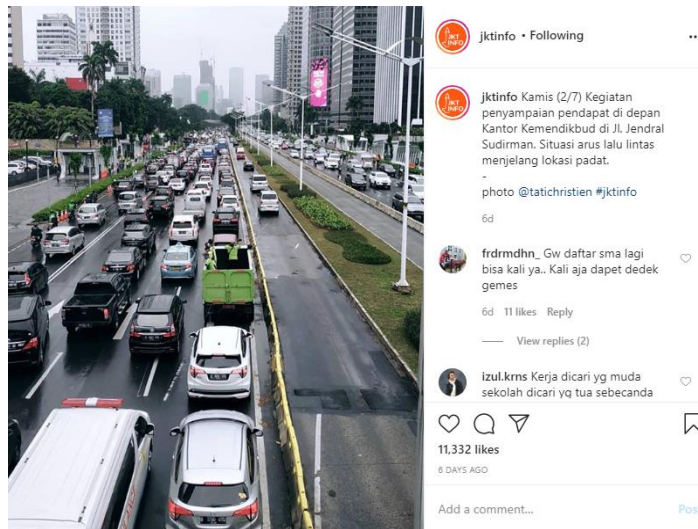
jktinfo • Following

jktinfo Kamis (2/7) Kegiatan penyampaian pendapat di depan Kantor Kemendikbud di Jl. Jendral Sudirman. Situasi arus lalu lintas menjelang lokasi padat.
-
photo @tatichristien #jktinfo

6d

frdrmdhn_ Gw daftar sma lagi bisa kali ya.. Kali aja dapet dedek gemes

6d 11 likes Reply

View replies (2)

izul.krns Kerja dicari yg muda sekolah dicari yg tua sebecanda

11,332 likes

6 DAYS AGO

Add a comment...

Pos